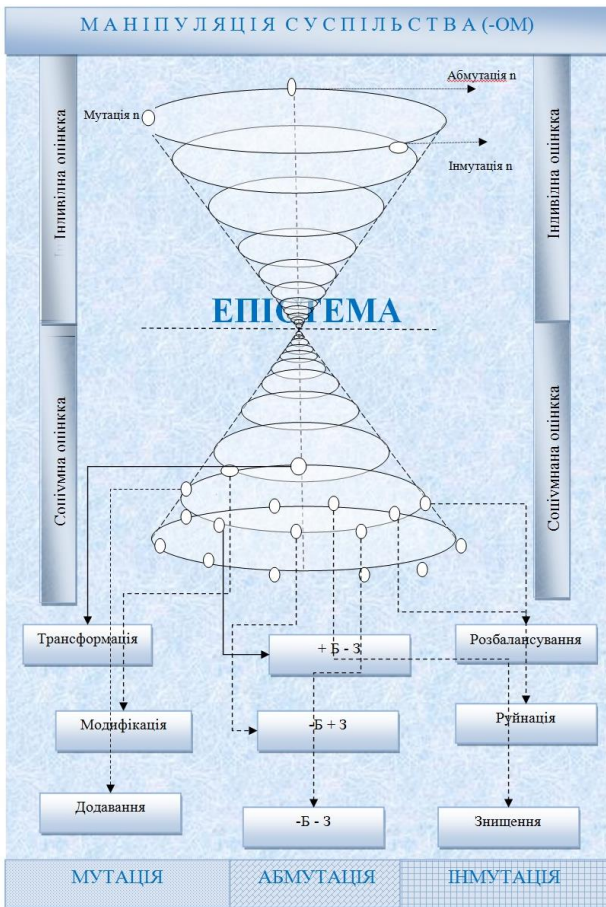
МАНІПУЛЯЦІЯ СУСПІЛЬСТВА (-ОМ)

Абмутація n

Мутація n

Інмутація n

Індивідуальна оцінка

Індивідуальна оцінка

ЕПІСТЕМА

Соціумна оцінка

Соціумна оцінка

Трансформація

+ Б - З

Розбалансування

Модифікація

-Б + З

Руйнація

Додавання

-Б - З

Знищення

МУТАЦІЯ

АБМУТАЦІЯ

ІНМУТАЦІЯ